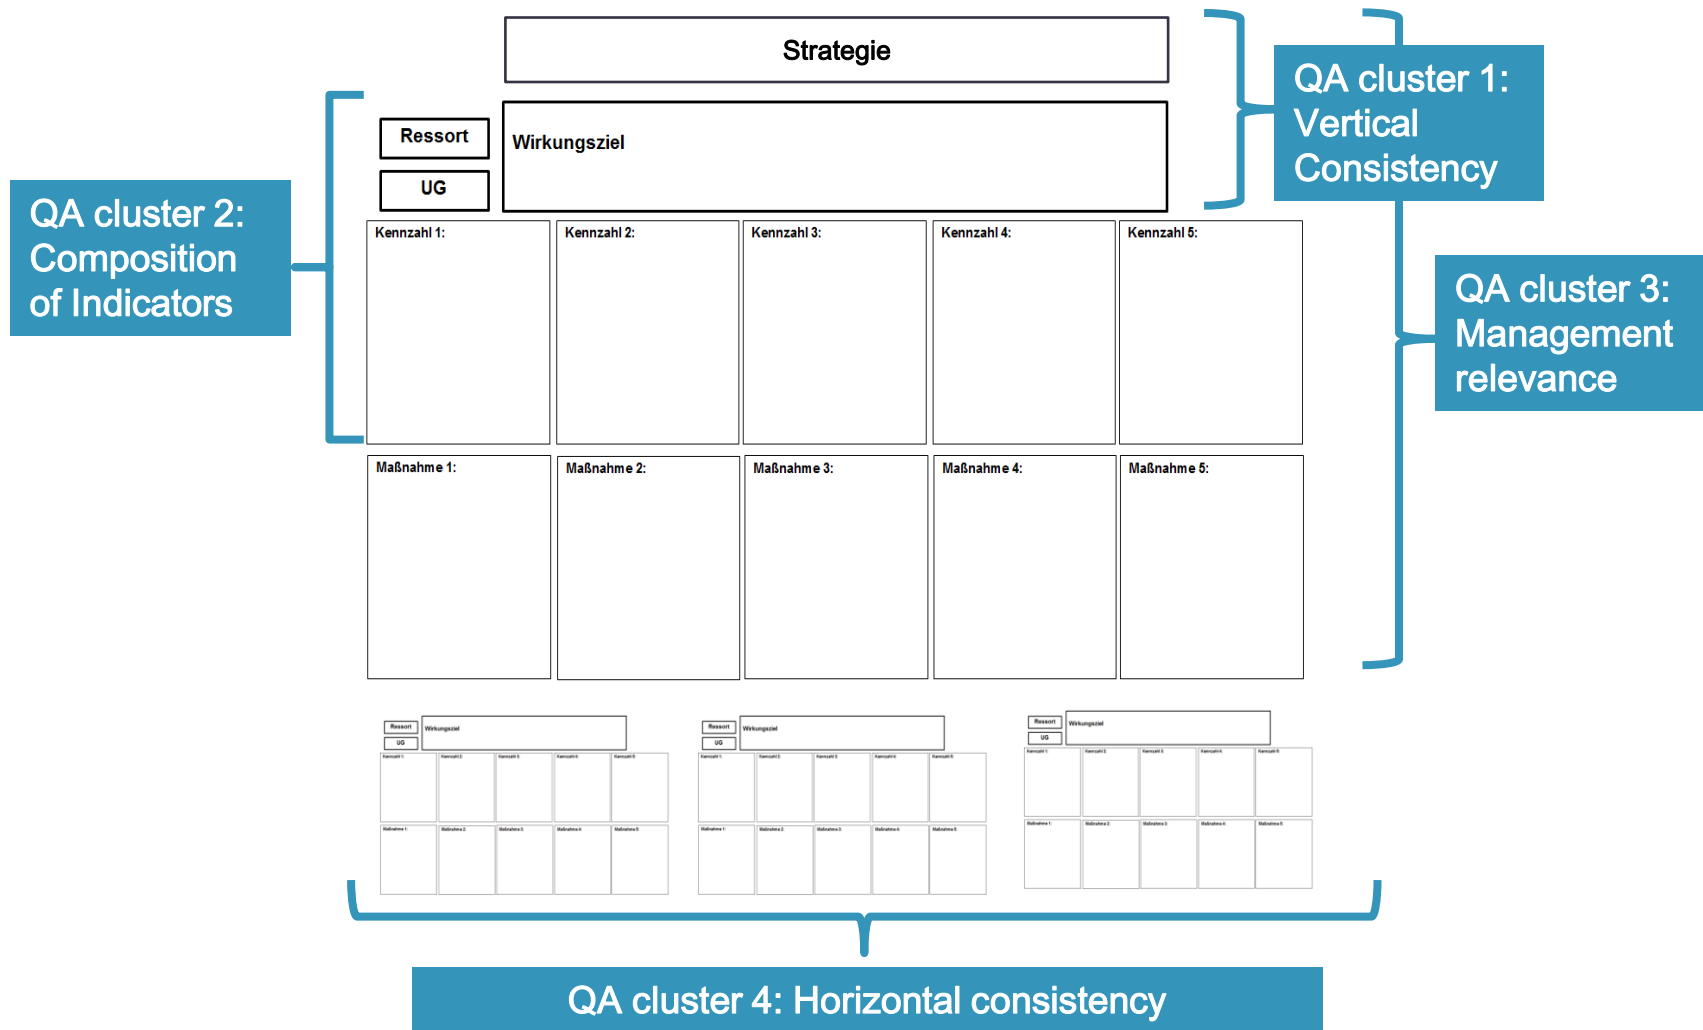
Strategie

QA cluster 1: Vertical Consistency

Ressort

UG

Wirkungsziel

QA cluster 2: Composition of Indicators

Kennzahl 1:

Kennzahl 2:

Kennzahl 3:

Kennzahl 4:

Kennzahl 5:

QA cluster 3: Management relevance

Maßnahme 1:

Maßnahme 2:

Maßnahme 3:

Maßnahme 4:

Maßnahme 5:

Ressort
UG
Wirkungsziel
Kennzahl 1: Kennzahl 2: Kennzahl 3: Kennzahl 4: Kennzahl 5:
Maßnahme 1: Maßnahme 2: Maßnahme 3: Maßnahme 4: Maßnahme 5:

Ressort
UG
Wirkungsziel
Kennzahl 1: Kennzahl 2: Kennzahl 3: Kennzahl 4: Kennzahl 5:
Maßnahme 1: Maßnahme 2: Maßnahme 3: Maßnahme 4: Maßnahme 5:

Ressort
UG
Wirkungsziel
Kennzahl 1: Kennzahl 2: Kennzahl 3: Kennzahl 4: Kennzahl 5:
Maßnahme 1: Maßnahme 2: Maßnahme 3: Maßnahme 4: Maßnahme 5:

QA cluster 4: Horizontal consistency